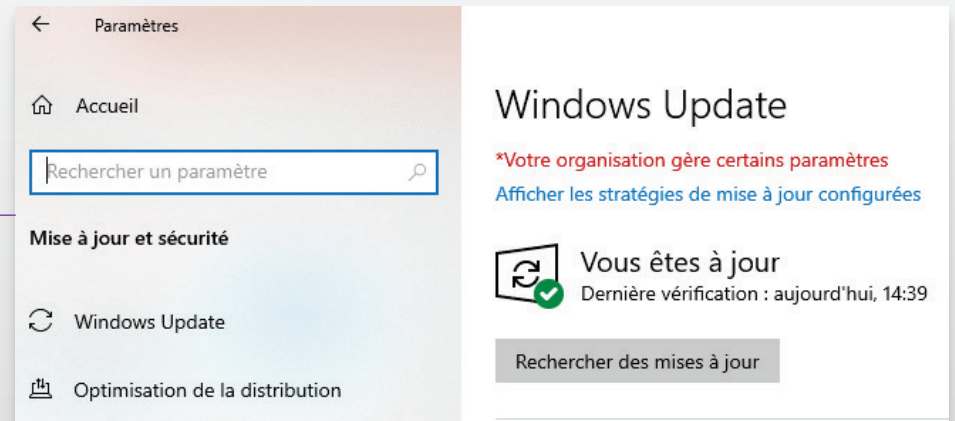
Paramètres

Accueil

Rechercher un paramètre

Mise à jour et sécurité

Windows Update

Optimisation de la distribution

Windows Update

*Votre organisation gère certains paramètres

Afficher les stratégies de mise à jour configurées

Vous êtes à jour

Dernière vérification : aujourd'hui, 14:39

Rechercher des mises à jour